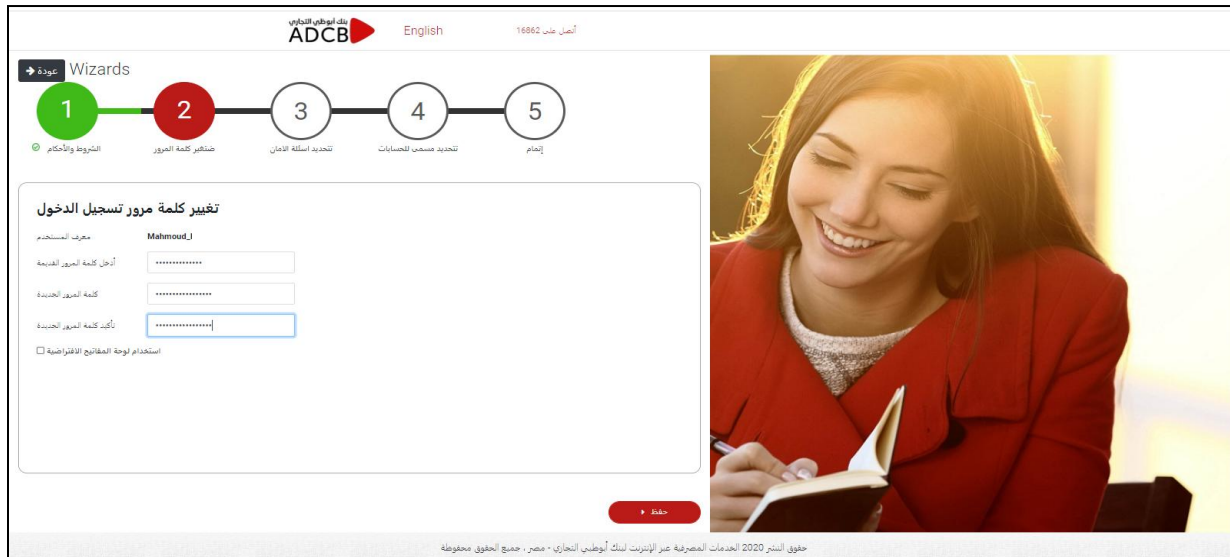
بنك أبوظبي التجاري ADCB

English

أتصل على 16862

عودة

Wizards

1 الشروط والأحكام

2 تغيير كلمة المرور

3 تحديد اسئلة الامان

4 تحديد مسمى للحسابات

5 إتمام

تغيير كلمة مرور تسجيل الدخول

معرف المستخدم Mahmoud_I

أدخل كلمة المرور القديمة ••••••••••••••

كلمة المرور الجديدة •••••••••••••••••

تأكيد كلمة المرور الجديدة •••••••••••••••••

استخدام لوحة المفاتيح الافتراضية

حفظ

حقوق النشر 2020 الخدمات المصرفية عبر الإنترنت لبنك أبوظبي التجاري - مصر ، جميع الحقوق محفوظة